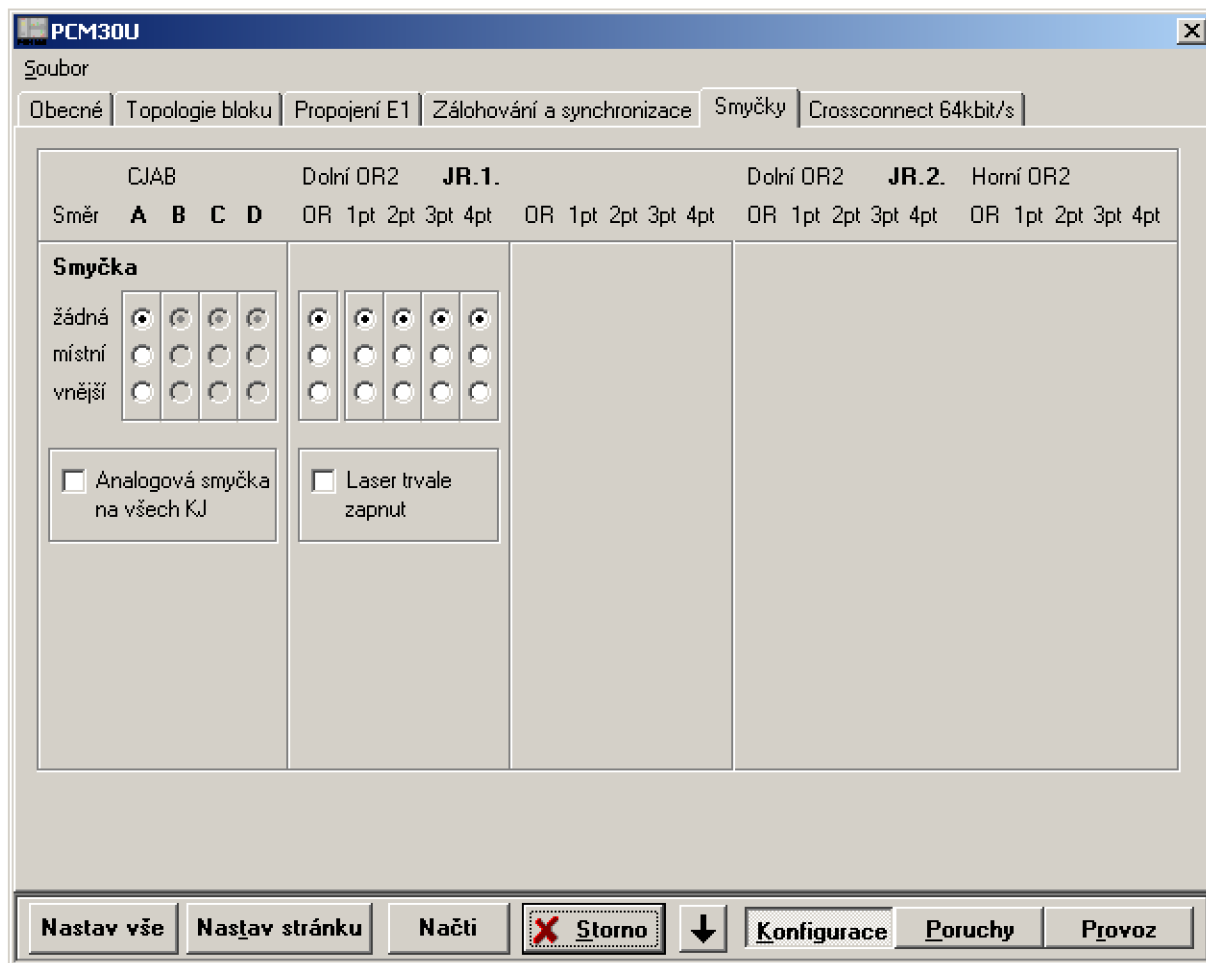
PCM30U

Soubor

Obecné | Topologie bloku | Propojení E1 | Zálohování a synchronizace | Smyčky | Crossconnect 64kbit/s

CJAB
Směr A B C D

Dolní OR2 JR.1.
OR 1pt 2pt 3pt 4pt

OR 1pt 2pt 3pt 4pt

Dolní OR2 JR.2.
OR 1pt 2pt 3pt 4pt

Horní OR2
OR 1pt 2pt 3pt 4pt

Smyčka
žádná
místní
vnější

Analogová smyčka na všech KJ

Laser trvale zapnut

Nastav vše | Nastav stránku | Načti | Storno | Konfigurace | Poruchy | Provoz